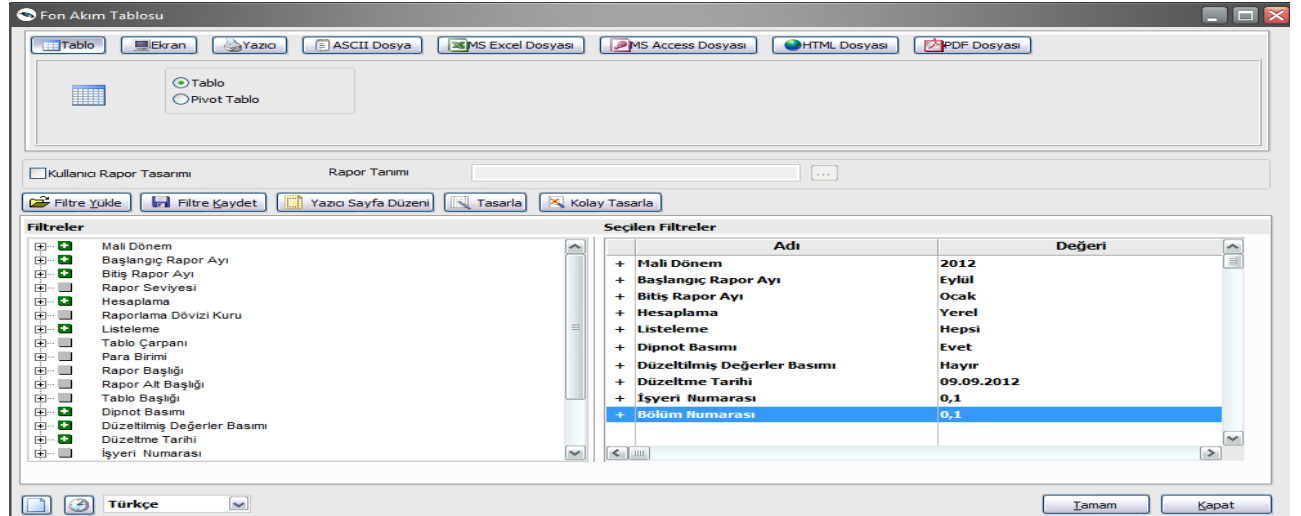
Fon Akım Tablosu

Tablo | Ekran | Yazıcı | ASCII Dosya | MS Excel Dosyası | MS Access Dosyası | HTML Dosyası | PDF Dosyası

Tablo
Pivot Tablo

Kullanıcı Rapor Tasarımı
Rapor Tanımı
...

Filtre Yükle | Filtre Kaydet | Yazıcı Sayfa Düzeni | Tasarla | Kolay Tasarla

Filtreler

Mali Dönem
Başlangıç Rapor Ayı
Bitiş Rapor Ayı
Rapor Seviyesi
Hesaplama
Raporlama Dövizi Kuru
Listeleme
Tablo Çarpanı
Para Birimi
Rapor Başlığı
Rapor Alt Başlığı
Tablo Başlığı
Dipnot Basımı
Düzeltilmiş Değerler Basımı
Düzeltme Tarihi
İşyeri Numarası

Seçilen Filtreler

| | Adı | Değeri |
|---|---|---|
| + | Mali Dönem | 2012 |
| + | Başlangıç Rapor Ayı | Eylül |
| + | Bitiş Rapor Ayı | Ocak |
| + | Hesaplama | Yerel |
| + | Listeleme | Hepsi |
| + | Dipnot Basımı | Evet |
| + | Düzeltilmiş Değerler Basımı | Hayır |
| + | Düzeltme Tarihi | 09.09.2012 |
| + | İşyeri Numarası | 0,1 |
| + | Bölüm Numarası | 0,1 |

Türkçe

Tamam | Kapat